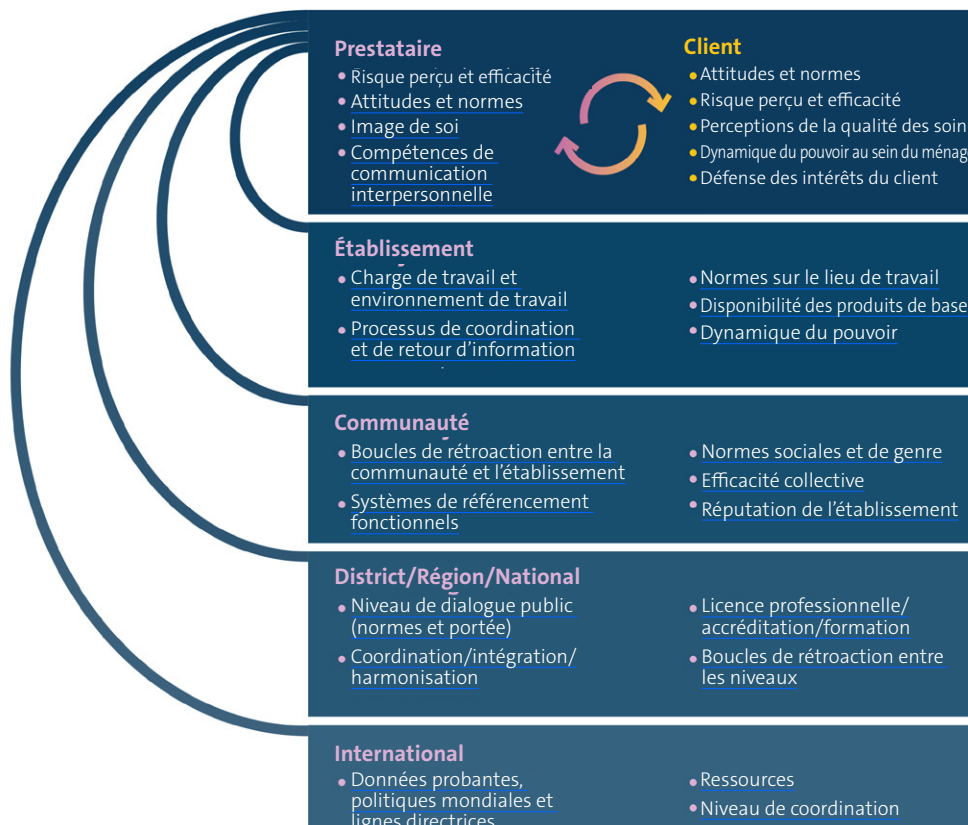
Prestataire
• Risque perçu et efficacité
• Attitudes et normes
• Image de soi
• Compétences de communication interpersonnelle

Client
• Attitudes et normes
• Risque perçu et efficacité
• Perceptions de la qualité des soin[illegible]
• Dynamique du pouvoir au sein du ménag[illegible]
• Défense des intérêts du client

Établissement
• Charge de travail et environnement de travail
• Processus de coordination et de retour d'information

• Normes sur le lieu de travail
• Disponibilité des produits de base
• Dynamique du pouvoir

Communauté
• Boucles de rétroaction entre la communauté et l'établissement
• Systèmes de référencement fonctionnels

• Normes sociales et de genre
• Efficacité collective
• Réputation de l'établissement

District/Région/National
• Niveau de dialogue public (normes et portée)
• Coordination/intégration/ harmonisation

• Licence professionnelle/ accréditation/formation
• Boucles de rétroaction entre les niveaux

International
• Données probantes, politiques mondiales et lignes directrices

• Ressources
• Niveau de coordination